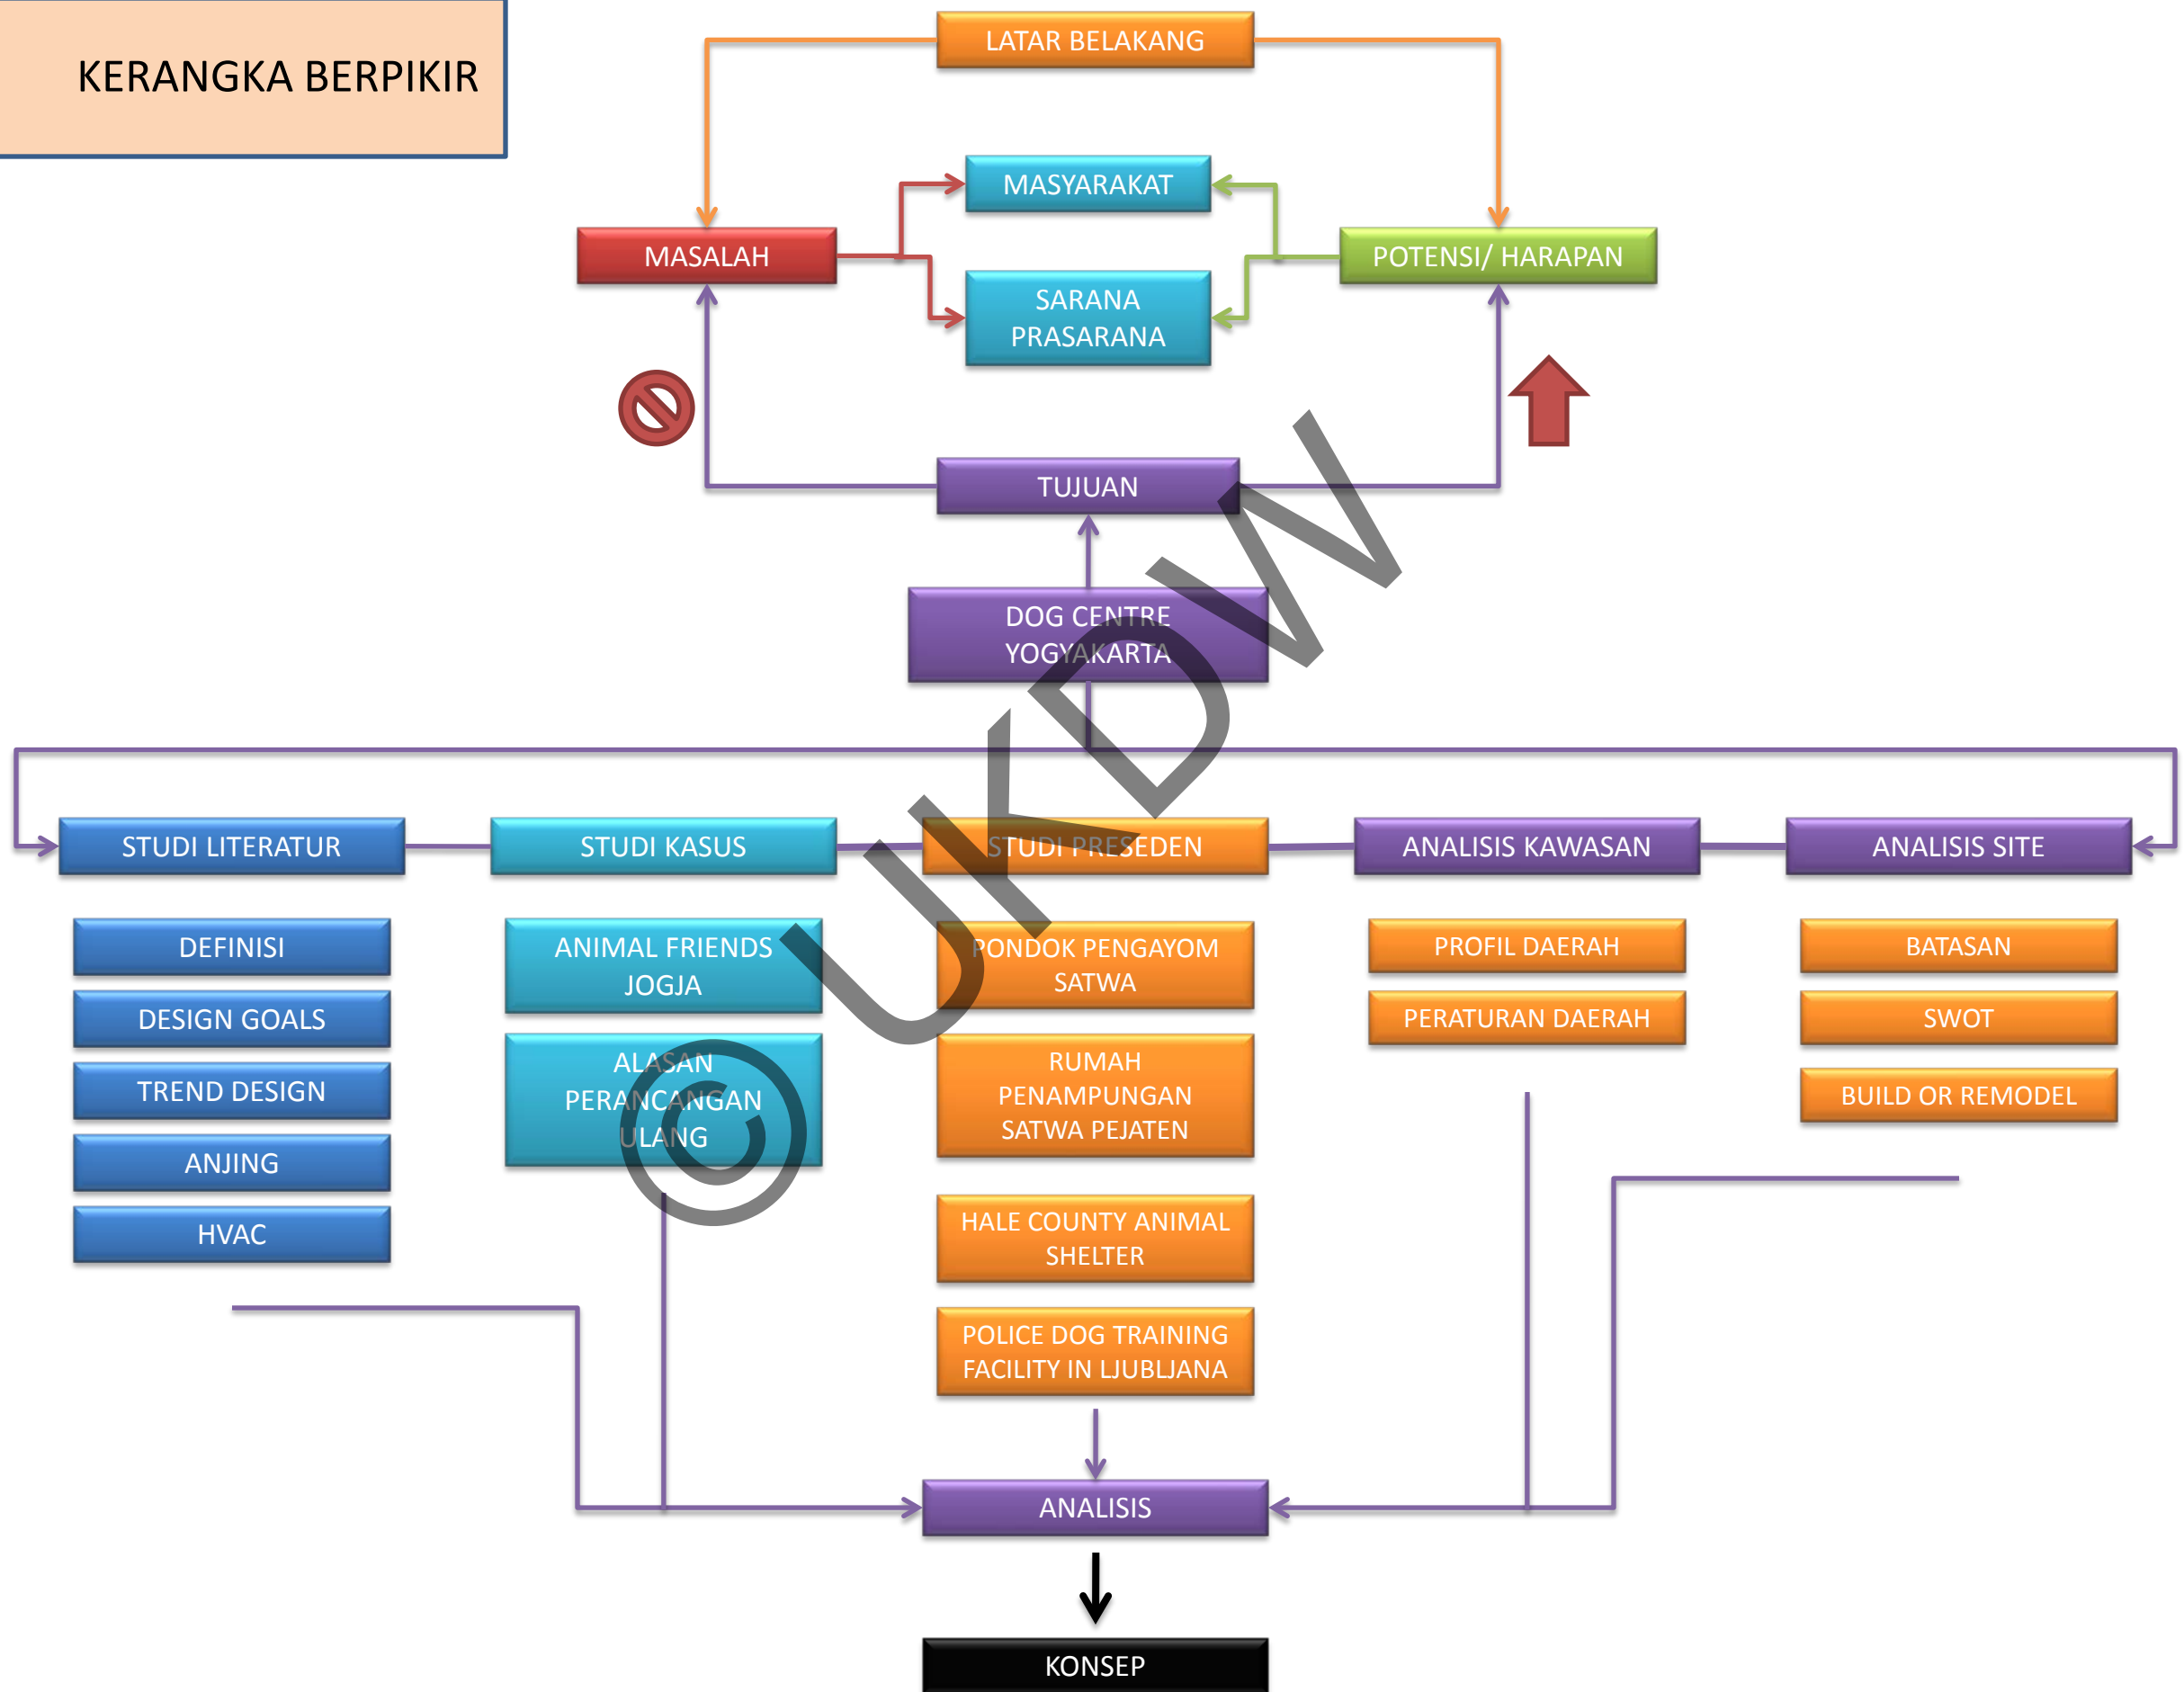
KERANGKA BERPIKIR

LATAR BELAKANG

MASYARAKAT

MASALAH

POTENSI/ HARAPAN

SARANA PRASARANA

TUJUAN

DOG CENTRE YOGYAKARTA

STUDI LITERATUR

STUDI KASUS

STUDI PRESEDEN

ANALISIS KAWASAN

ANALISIS SITE

DEFINISI

DESIGN GOALS

TREND DESIGN

ANJING

HVAC

ANIMAL FRIENDS JOGJA

ALASAN PERANCANGAN ULANG

PONDOK PENGAYOM SATWA

RUMAH PENAMPUNGAN SATWA PEJATEN

HALE COUNTY ANIMAL SHELTER

POLICE DOG TRAINING FACILITY IN LJUBLJANA

PROFIL DAERAH

PERATURAN DAERAH

BATASAN

SWOT

BUILD OR REMODEL

ANALISIS

KONSEP

© UKDW